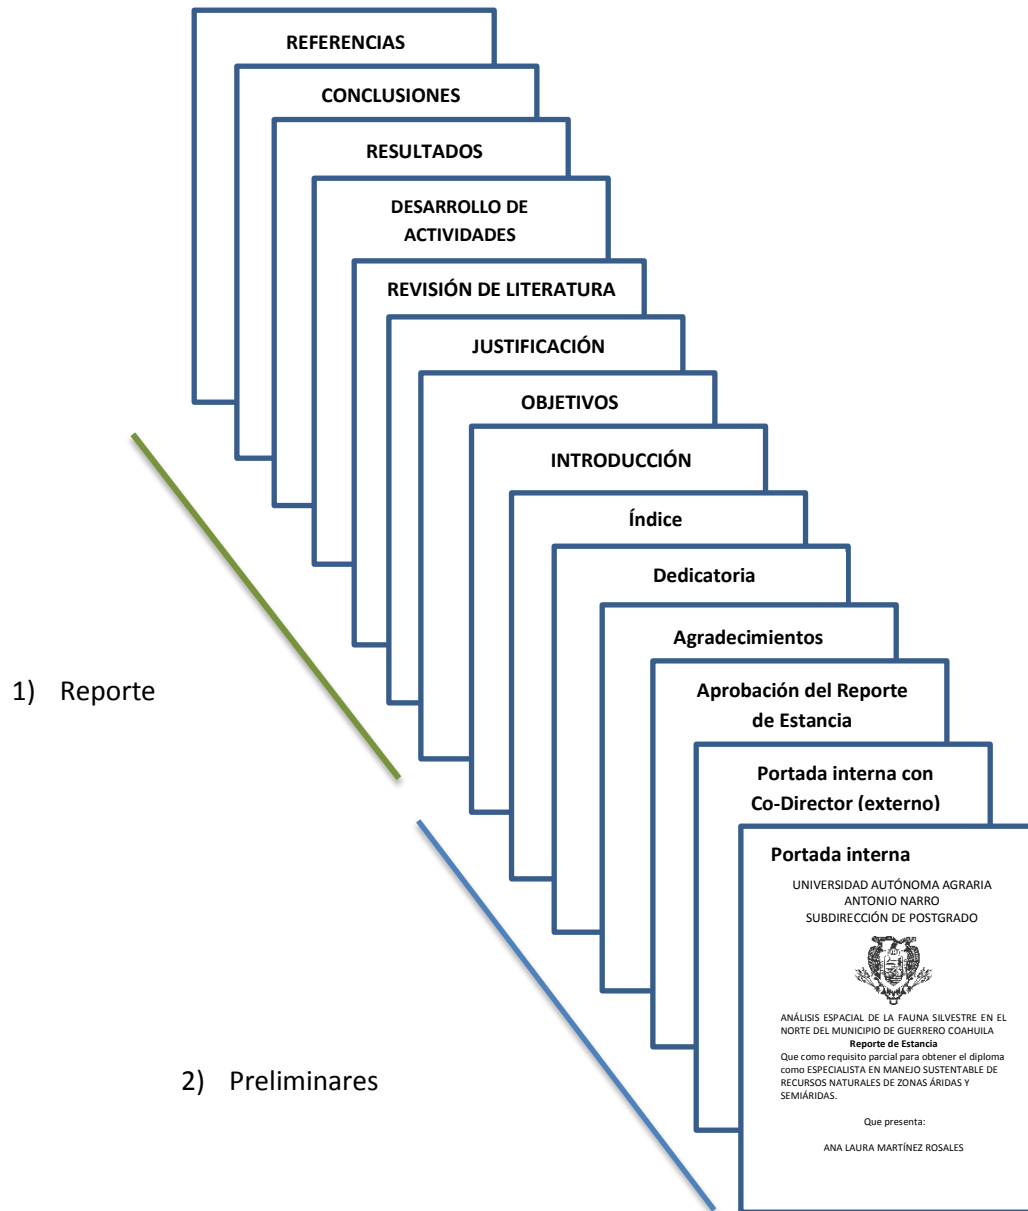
REFERENCIAS

CONCLUSIONES

RESULTADOS

DESARROLLO DE ACTIVIDADES

REVISIÓN DE LITERATURA

JUSTIFICACIÓN

OBJETIVOS

INTRODUCCIÓN

Índice

Dedicatoria

Agradecimientos

1) Reporte

Aprobación del Reporte de Estancia

Portada interna con Co-Director (externo)

Portada interna

UNIVERSIDAD AUTÓNOMA AGRARIA
ANTONIO NARRO
SUBDIRECCIÓN DE POSTGRADO

ANÁLISIS ESPACIAL DE LA FAUNA SILVESTRE EN EL NORTE DEL MUNICIPIO DE GUERRERO COAHUILA
**Reporte de Estancia**
Que como requisito parcial para obtener el diploma como ESPECIALISTA EN MANEJO SUSTENTABLE DE RECURSOS NATURALES DE ZONAS ÁRIDAS Y SEMIÁRIDAS.

Que presenta:

ANA LAURA MARTÍNEZ ROSALES

2) Preliminares